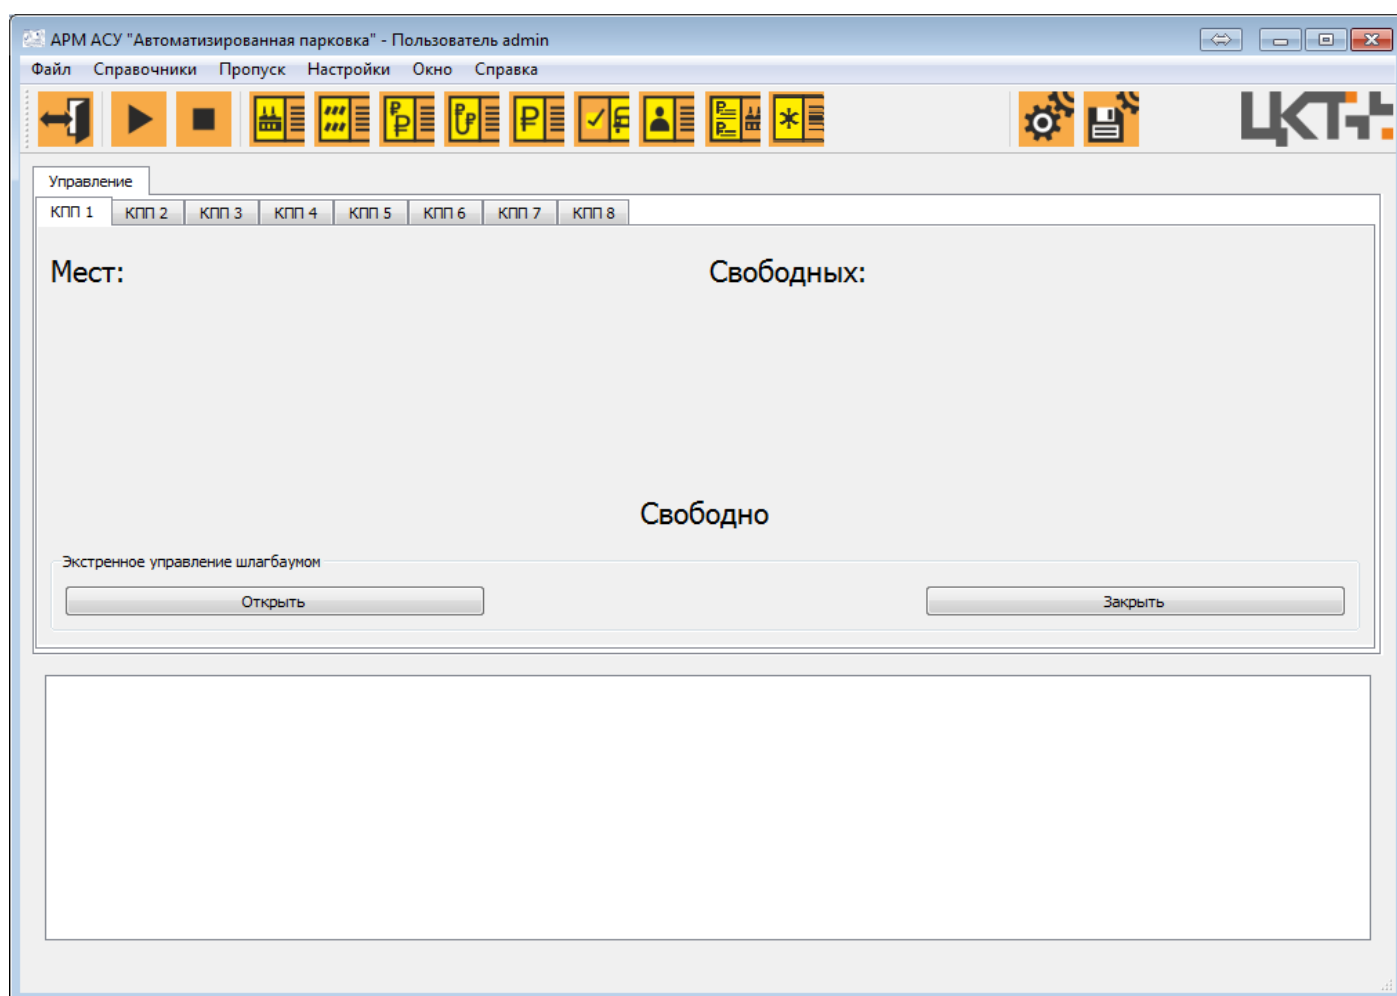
АРМ АСУ "Автоматизированная парковка" - Пользователь admin

Файл Справочники Пропуск Настройки Окно Справка

ЦКТ

Управление

КПП 1 КПП 2 КПП 3 КПП 4 КПП 5 КПП 6 КПП 7 КПП 8

Мест:

Свободных:

Свободно

Экстренное управление шлагбаумом

Открыть

Закрыть